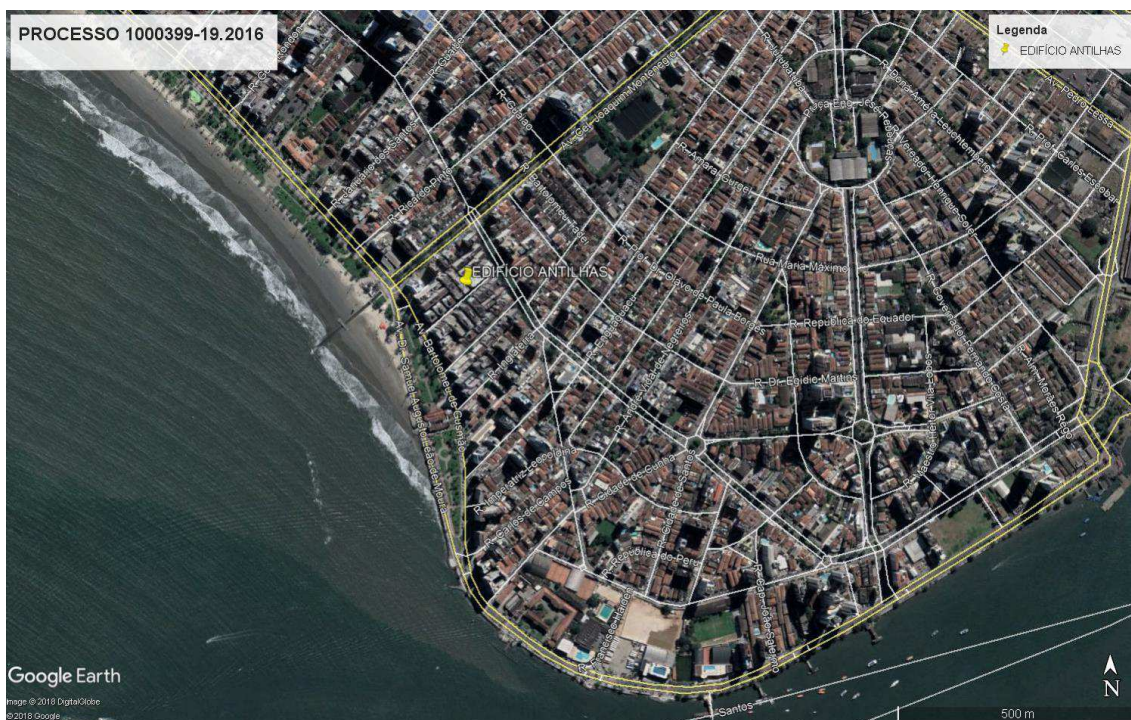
PROCESSO 1000399-19.2016

Legenda
EDIFÍCIO ANTILHAS

EDIFÍCIO ANTILHAS

Av. Cel. Joaquim Montenegro
R. Amaral Gurgel
Rua Maria Máximo
R. Olavo de Paula Borges
R. República do Equador
R. Dr. Egídio Martins
Av. Bartolomeu de Gusmão
Av. Dr. Santos
R. Cásper de Campos
R. República do Peru
R. Pedro Lessa
R. Dona Amélia Leuchtenberg
R. Prof. Carlos Escobar
R. Almirante Tamandaré
Praça Eng. José Rebouças
R. Cap. Mor Aguiar
R. Carlos de Campos
R. Cap. Mor Jerônimo Sapucaia
R. Ocupação Azevedo Sodré
R. Bartolomeu de Gusmão
R. Rei Alberto I
R. Gonçalves Dias

Google Earth
Image © 2018 DigitalGlobe
© 2018 Google
Santos
500 m
N